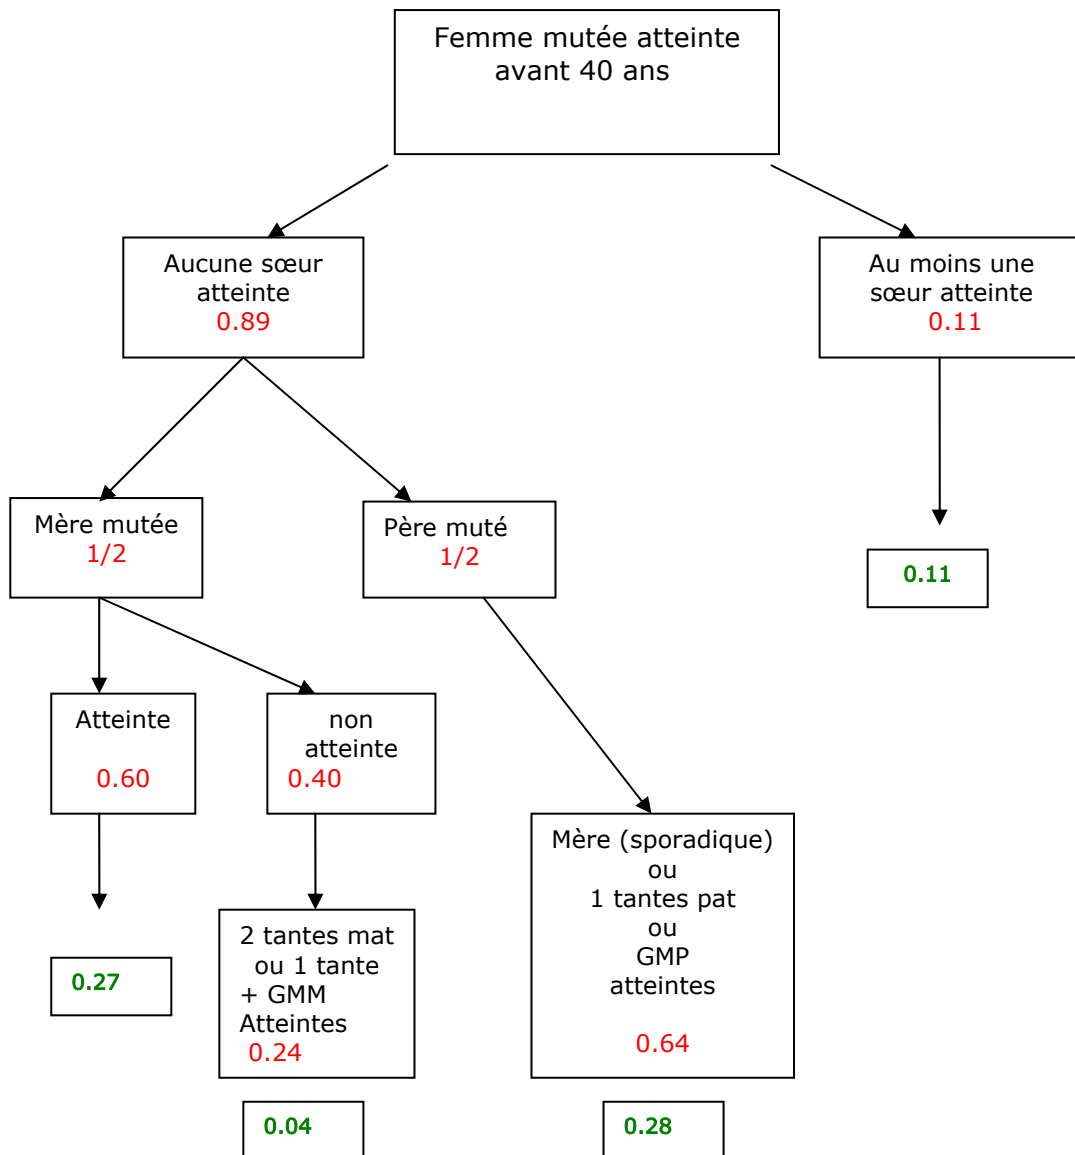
Femme mutée atteinte avant 40 ans

Aucune sœur atteinte
0.89

Au moins une sœur atteinte
0.11

Mère mutée
1/2

Père muté
1/2

0.11

Atteinte
0.60

non atteinte
0.40

Mère (sporadique) ou 1 tantes pat ou GMP atteintes
0.64

0.27

2 tantes mat ou 1 tante + GMM Atteintes
0.24

0.04

0.28